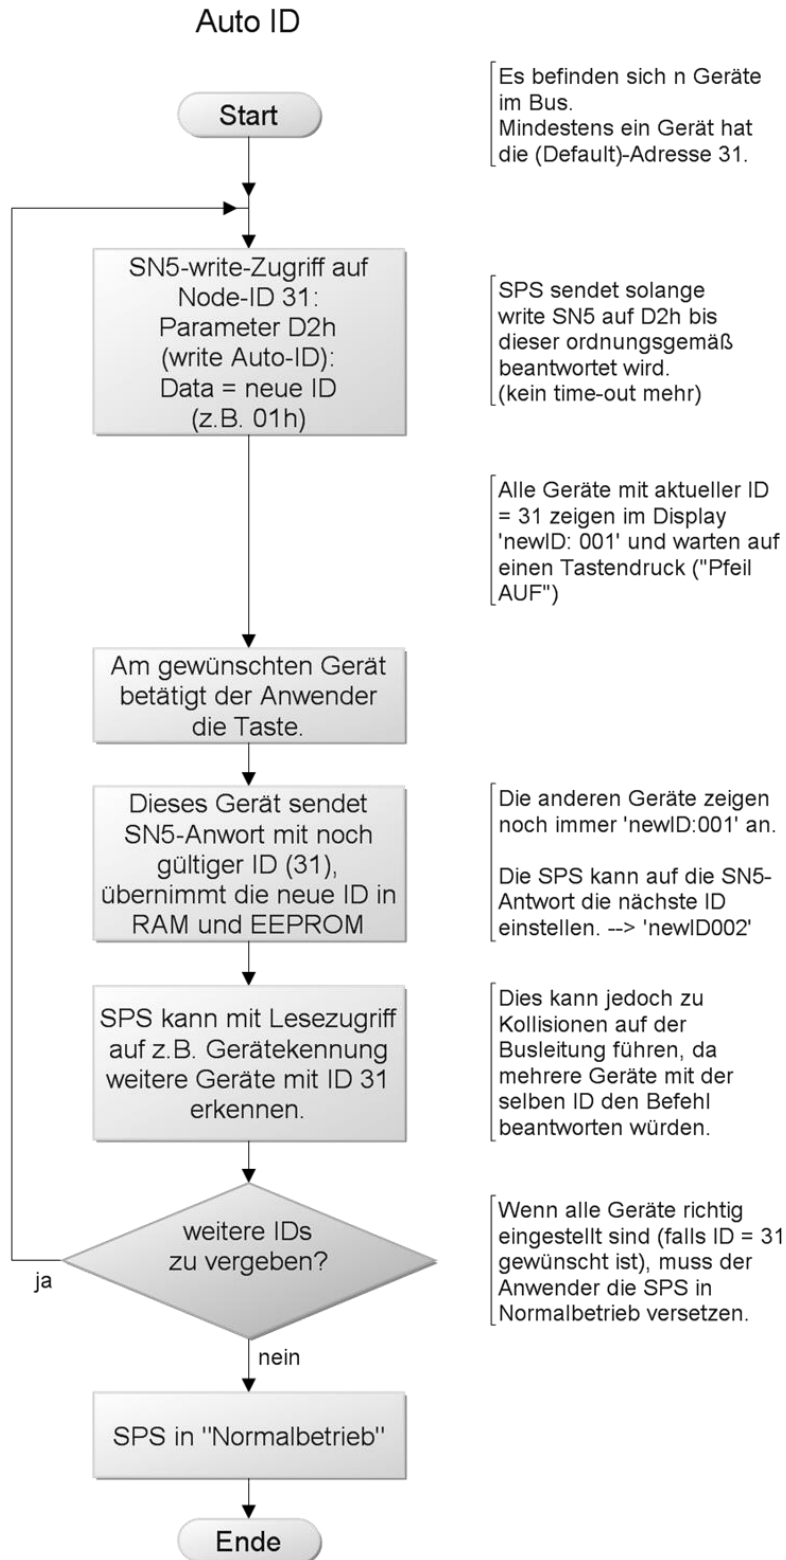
Auto ID

Start

Es befinden sich n Geräte im Bus.
Mindestens ein Gerät hat die (Default)-Adresse 31.

SN5-write-Zugriff auf Node-ID 31:
Parameter D2h (write Auto-ID):
Data = neue ID (z.B. 01h)

SPS sendet solange write SN5 auf D2h bis dieser ordnungsgemäß beantwortet wird.
(kein time-out mehr)

Alle Geräte mit aktueller ID = 31 zeigen im Display 'newID: 001' und warten auf einen Tastendruck ("Pfeil AUF")

Am gewünschten Gerät betätigt der Anwender die Taste.

Dieses Gerät sendet SN5-Anwort mit noch gültiger ID (31), übernimmt die neue ID in RAM und EEPROM

Die anderen Geräte zeigen noch immer 'newID:001' an.

Die SPS kann auf die SN5-Antwort die nächste ID einstellen. --> 'newID002'

SPS kann mit Lesezugriff auf z.B. Gerätekennung weitere Geräte mit ID 31 erkennen.

Dies kann jedoch zu Kollisionen auf der Busleitung führen, da mehrere Geräte mit der selben ID den Befehl beantworten würden.

weitere IDs zu vergeben?

ja

Wenn alle Geräte richtig eingestellt sind (falls ID = 31 gewünscht ist), muss der Anwender die SPS in Normalbetrieb versetzen.

nein

SPS in "Normalbetrieb"

Ende